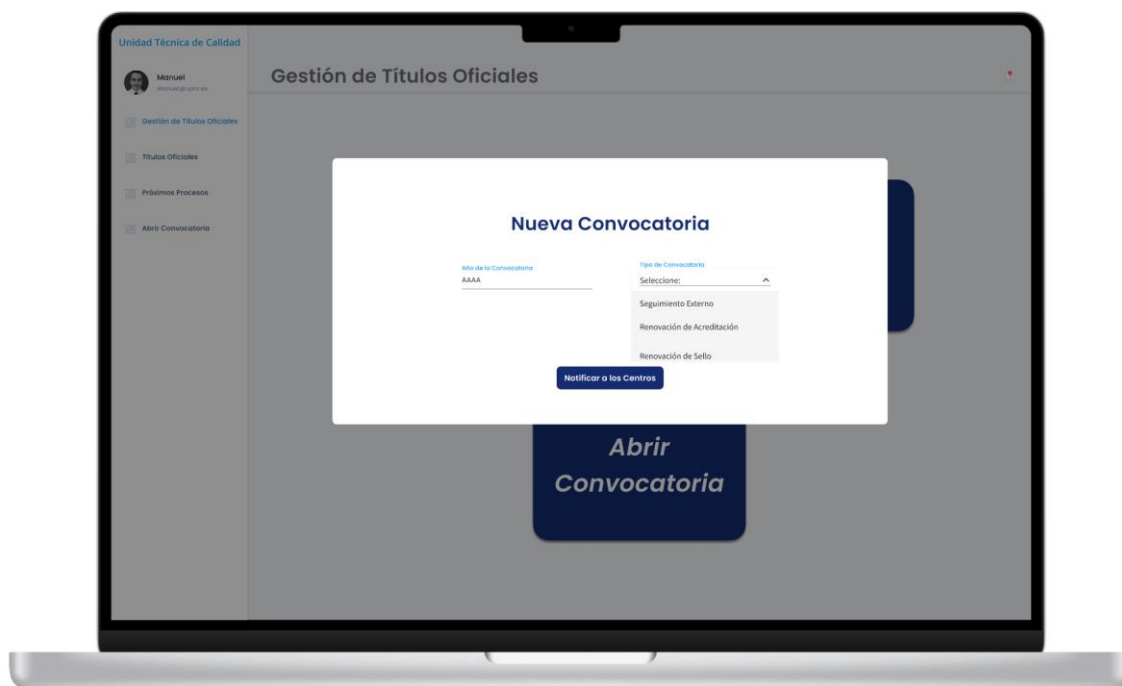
Unidad Técnica de Calidad

Manuel
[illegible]

Gestión de Títulos Oficiales

Títulos Oficiales

Próximos Procesos

Abrir Convocatoria

Gestión de Títulos Oficiales

Nueva Convocatoria

Año de la Convocatoria
AAAA

Tipo de Convocatoria
Seleccione:

Seguimiento Externo

Renovación de Acreditación

Renovación de Sello

Notificar a los Centros

Abrir Convocatoria